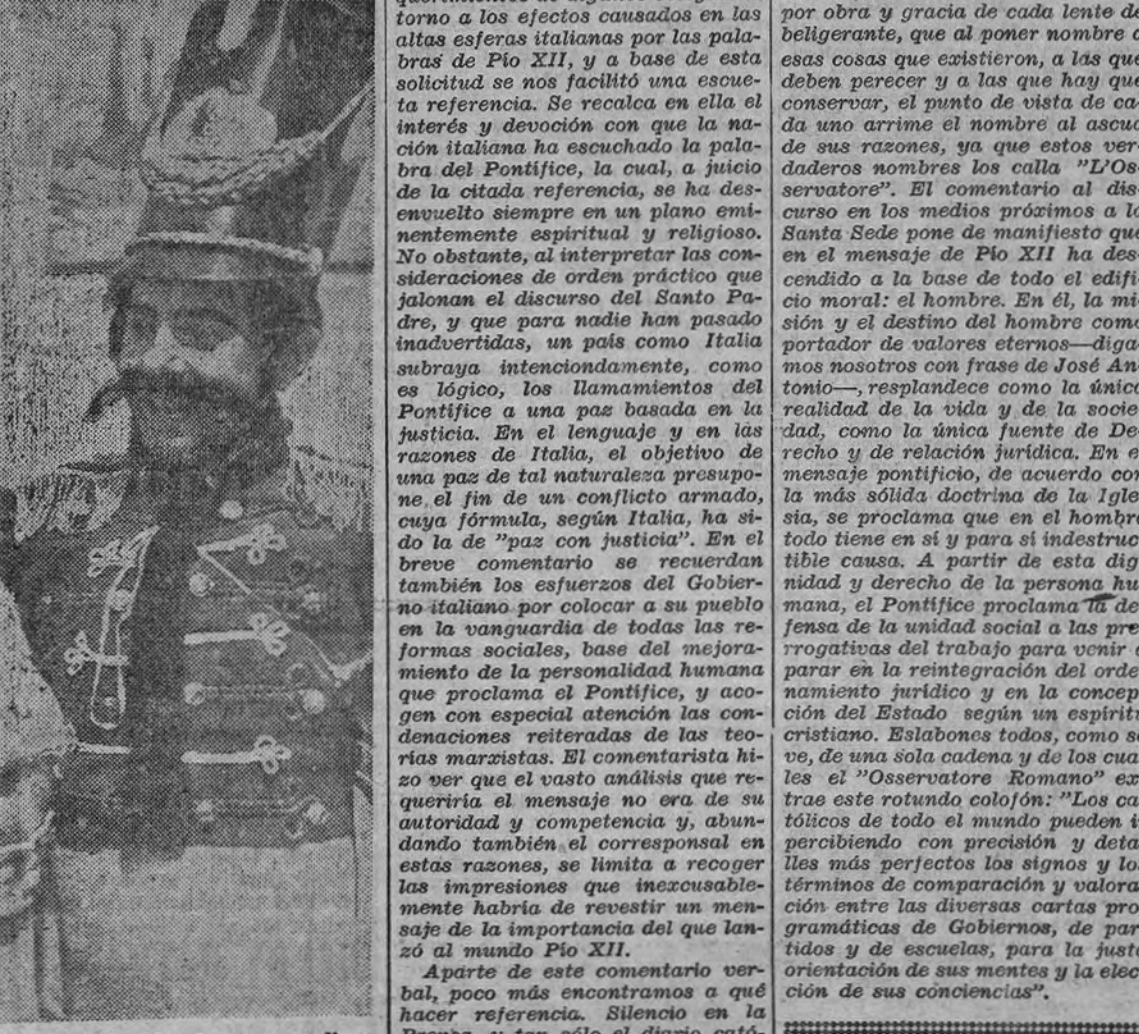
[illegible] torno a los efectos causados en las altas esferas italianas por las palabras de Pío XII, y a base de esta solicitud se nos facilitó una escueta referencia. Se recalca en ella el interés y devoción con que la nación italiana ha escuchado la palabra del Pontífice, la cual, a juicio de la citada referencia, se ha desenvuelto siempre en un plano eminentemente espiritual y religioso. No obstante, al interpretar las consideraciones de orden práctico que jalonan el discurso del Santo Padre, y que para nadie han pasado inadvertidas, un país como Italia subraya intenciondamente, como es lógico, los llamamientos del Pontífice a una paz basada en la justicia. En el lenguaje y en las razones de Italia, el objetivo de una paz de tal naturaleza presupone el fin de un conflicto armado, cuya fórmula, según Italia, ha sido la de "paz con justicia". En el breve comentario se recuerdan también los esfuerzos del Gobierno italiano por colocar a su pueblo en la vanguardia de todas las reformas sociales, base del mejoramiento de la personalidad humana que proclama el Pontífice, y acogen con especial atención las condenaciones reiteradas de las teorías marxistas. El comentarista hizo ver que el vasto análisis que requeriría el mensaje no era de su autoridad y competencia y, abundando también el corresponsal en estas razones, se limita a recoger las impresiones que inexcusablemente habría de revestir un mensaje de la importancia del que lanzó al mundo Pío XII.

Aparte de este comentario verbal, poco más encontramos a qué hacer referencia. Silencio en la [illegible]

por obra y gracia de cada lente de beligerante, que al poner nombre a esas cosas que existieron, a las que deben perecer y a las que hay que conservar, el punto de vista de cada uno arrime el nombre al ascua de sus razones, ya que estos verdaderos nombres los calla "L'Osservatore". El comentario al discurso en los medios próximos a la Santa Sede pone de manifiesto que en el mensaje de Pío XII ha descendido a la base de todo el edificio moral: el hombre. En él, la misión y el destino del hombre como portador de valores eternos—digamos nosotros con frase de José Antonio—, resplandece como la única realidad de la vida y de la sociedad, como la única fuente de Derecho y de relación jurídica. En el mensaje pontificio, de acuerdo con la más sólida doctrina de la Iglesia, se proclama que en el hombre todo tiene en sí y para sí indestructible causa. A partir de esta dignidad y derecho de la persona humana, el Pontífice proclama la defensa de la unidad social a las prerrogativas del trabajo para venir a parar en la reintegración del ordenamiento jurídico y en la concepción del Estado según un espíritu cristiano. Eslabones todos, como se ve, de una sola cadena y de los cuales el "Osservatore Romano" extrae este rotundo colofón: "Los católicos de todo el mundo pueden ir percibiendo con precisión y detalles más perfectos los signos y los términos de comparación y valoración entre las diversas cartas programáticas de Gobiernos, de partidos y de escuelas, para la justa orientación de sus mentes y la elección de sus conciencias".